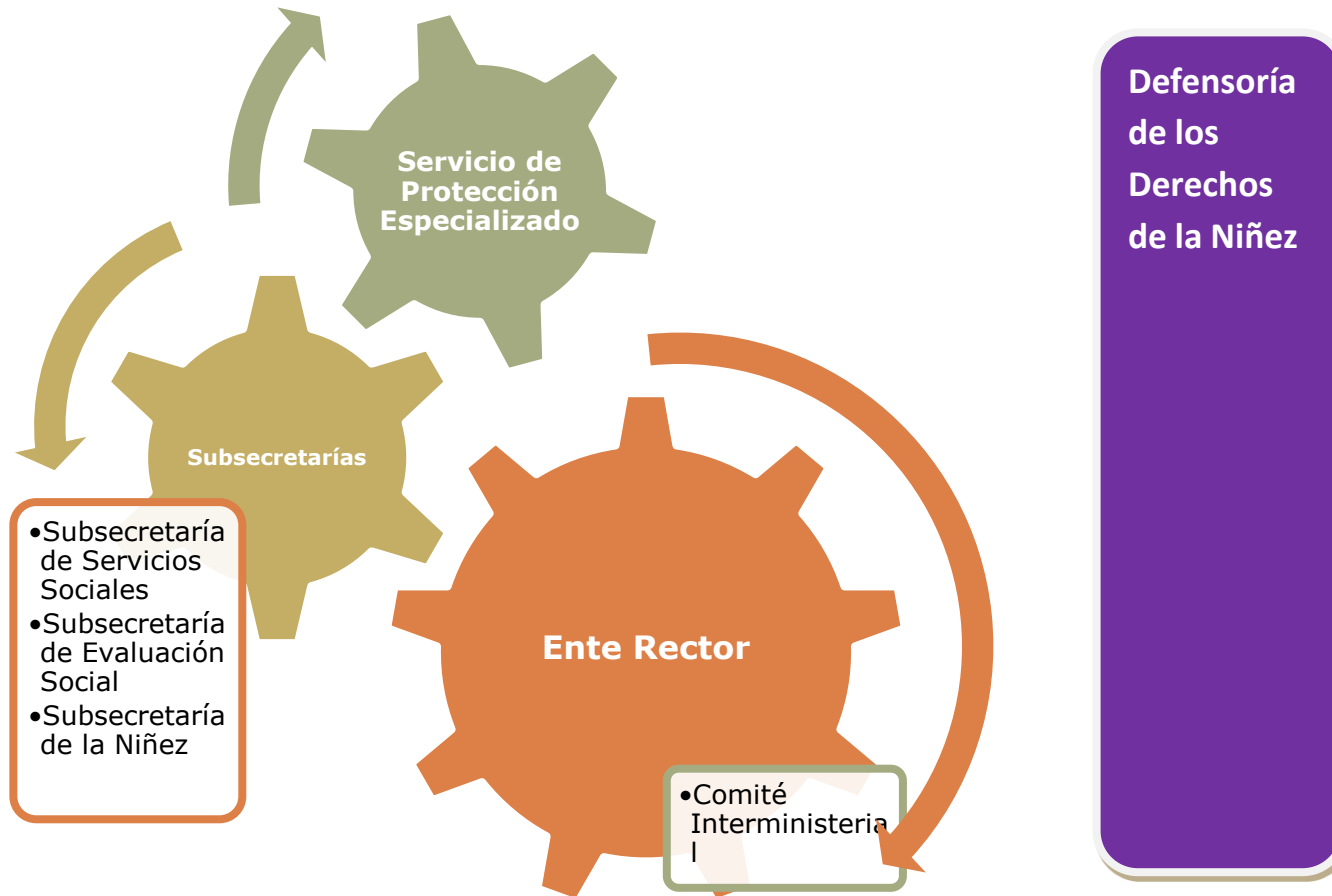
Servicio de Protección Especializado

Subsecretarías

•Subsecretaría de Servicios Sociales
•Subsecretaría de Evaluación Social
•Subsecretaría de la Niñez

Ente Rector

•Comité Interministeria l

Defensoría de los Derechos de la Niñez